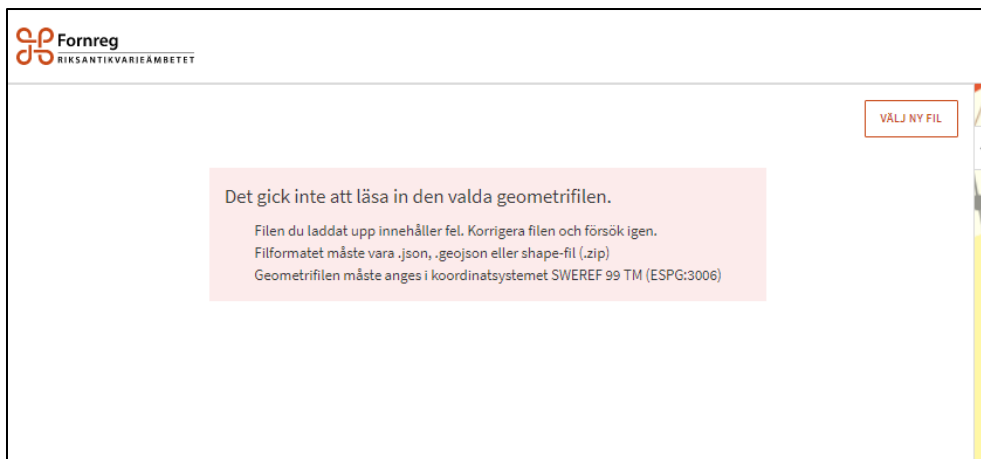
Fornreg
RIKSANTIKVARIEÄMBETET

VÄLJ NY FIL

Det gick inte att läsa in den valda geometrifilen.

Filen du laddat upp innehåller fel. Korrigera filen och försök igen.
Filformatet måste vara .json, .geojson eller shape-fil (.zip)
Geometrifilen måste anges i koordinatsystemet SWEREF 99 TM (ESPG:3006)